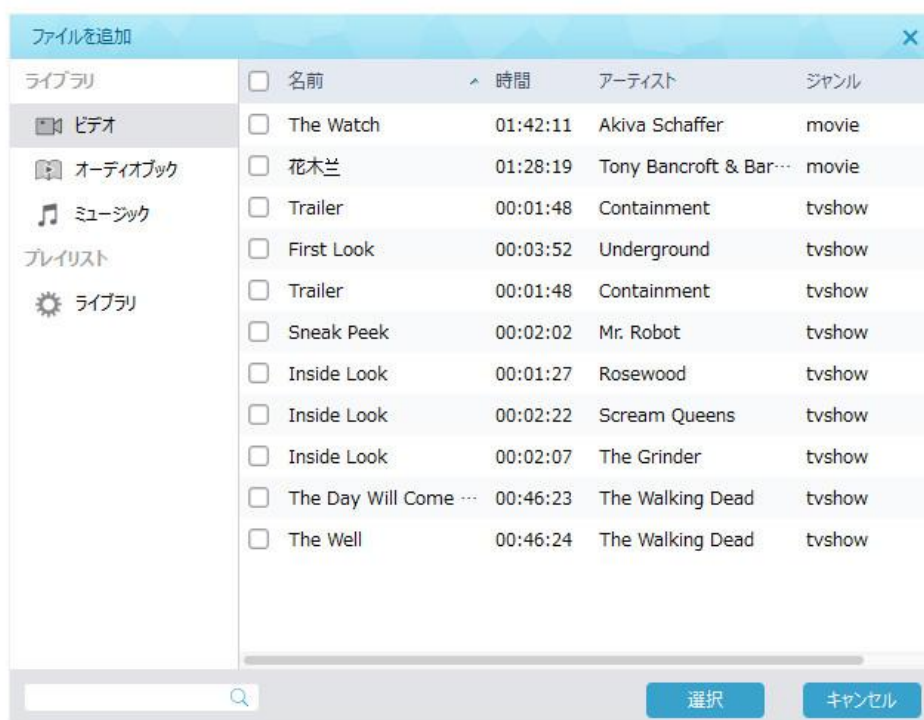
ファイルを追加

ライブラリ
ビデオ
オーディオブック
ミュージック
プレイリスト
ライブラリ

| 名前 | 時間 | アーティスト | ジャンル |
|---|---|---|---|
| The Watch | 01:42:11 | Akiva Schaffer | movie |
| 花木兰 | 01:28:19 | Tony Bancroft & Bar··· | movie |
| Trailer | 00:01:48 | Containment | tvshow |
| First Look | 00:03:52 | Underground | tvshow |
| Trailer | 00:01:48 | Containment | tvshow |
| Sneak Peek | 00:02:02 | Mr. Robot | tvshow |
| Inside Look | 00:01:27 | Rosewood | tvshow |
| Inside Look | 00:02:22 | Scream Queens | tvshow |
| Inside Look | 00:02:07 | The Grinder | tvshow |
| The Day Will Come ··· | 00:46:23 | The Walking Dead | tvshow |
| The Well | 00:46:24 | The Walking Dead | tvshow |

選択
キャンセル